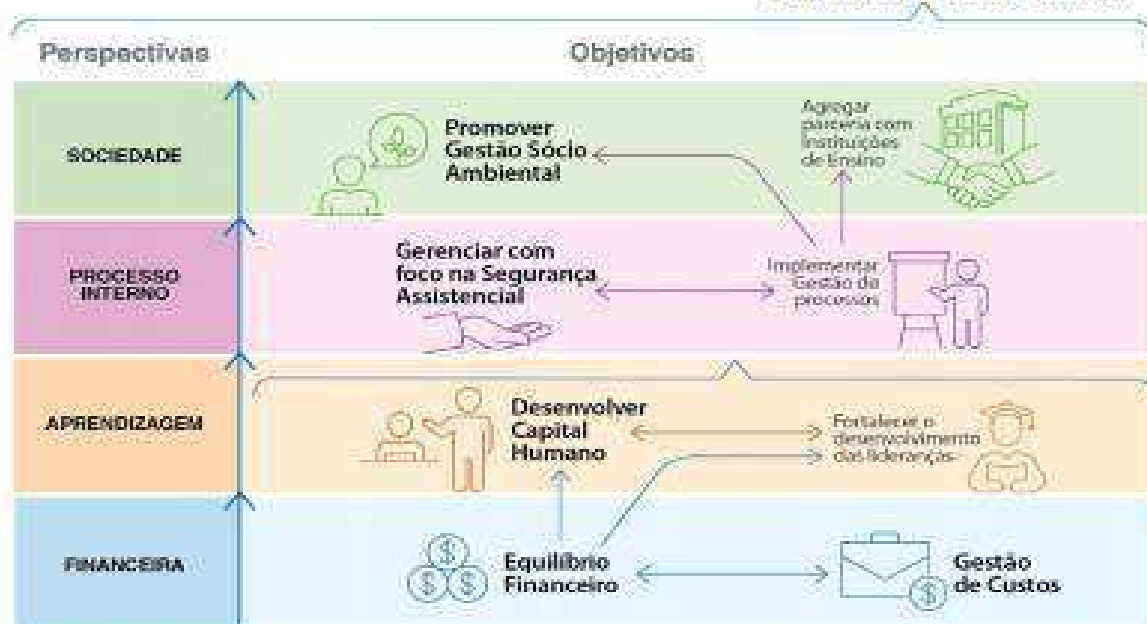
Perspectivas

Objetivos

SOCIEDADE

Promover Gestão Sócio Ambiental

Agregar parceria com Instituições de Ensino

PROCESSO INTERNO

Gerenciar com foco na Segurança Assistencial

Implementar Gestão de processos

APRENDIZAGEM

Desenvolver Capital Humano

Fortalecer o desenvolvimento das lideranças

FINANCEIRA

Equilíbrio Financeiro

Gestão de Custos